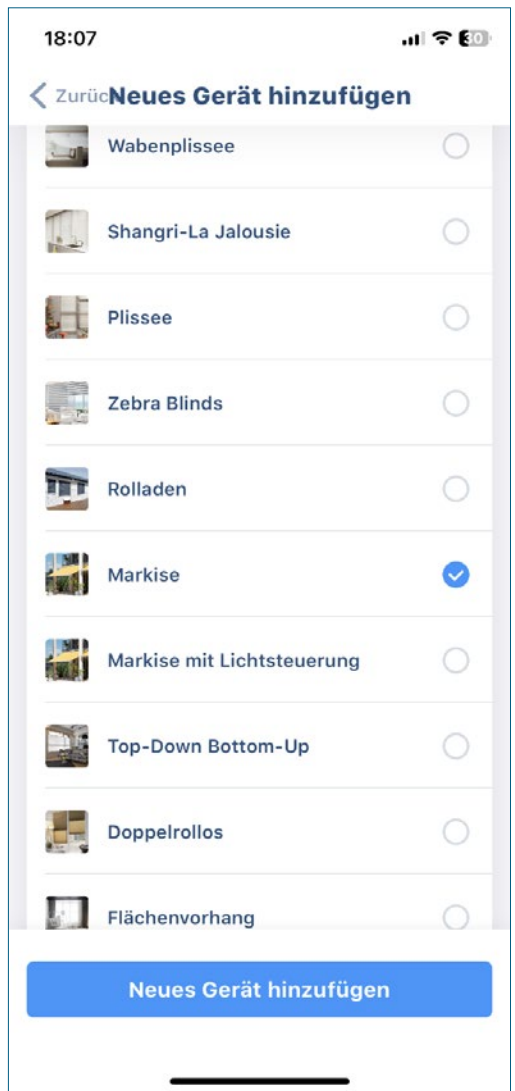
18:07

30

Zurüc Neues Gerät hinzufügen

Wabenplissee

Shangri-La Jalousie

Plissee

Zebra Blinds

Rolladen

Markise

Markise mit Lichtsteuerung

Top-Down Bottom-Up

Doppelrollos

Flächenvorhang

Neues Gerät hinzufügen